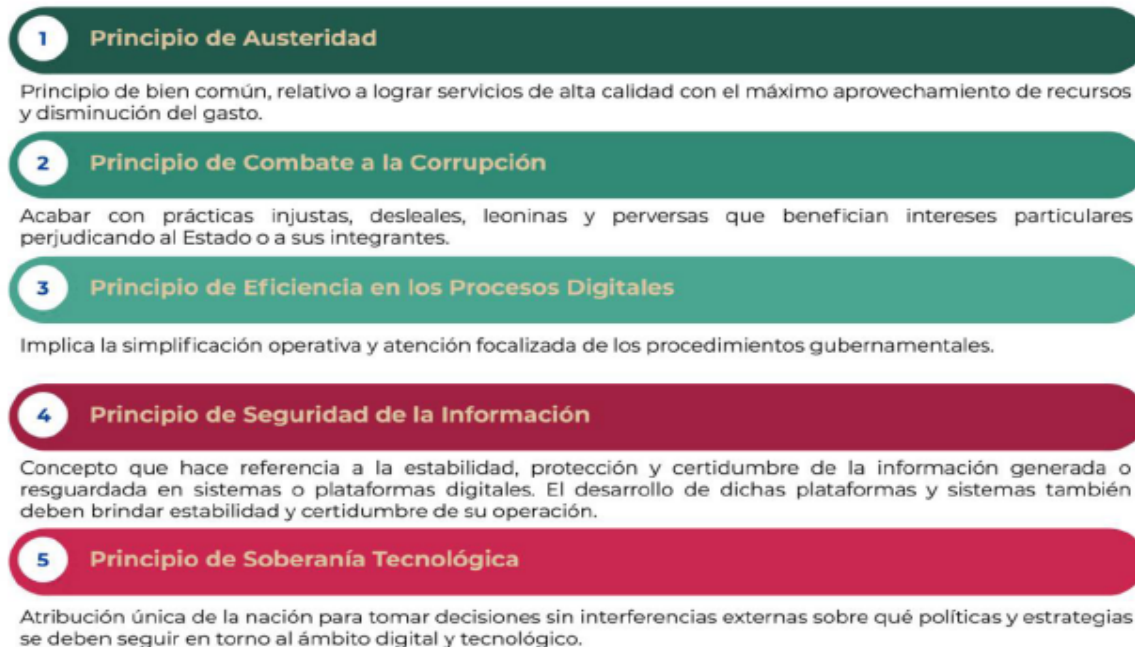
1 Principio de Austeridad

Principio de bien común, relativo a lograr servicios de alta calidad con el máximo aprovechamiento de recursos y disminución del gasto.

2 Principio de Combate a la Corrupción

Acabar con prácticas injustas, desleales, leoninas y perversas que benefician intereses particulares perjudicando al Estado o a sus integrantes.

3 Principio de Eficiencia en los Procesos Digitales

Implica la simplificación operativa y atención focalizada de los procedimientos gubernamentales.

4 Principio de Seguridad de la Información

Concepto que hace referencia a la estabilidad, protección y certidumbre de la información generada o resguardada en sistemas o plataformas digitales. El desarrollo de dichas plataformas y sistemas también deben brindar estabilidad y certidumbre de su operación.

5 Principio de Soberanía Tecnológica

Atribución única de la nación para tomar decisiones sin interferencias externas sobre qué políticas y estrategias se deben seguir en torno al ámbito digital y tecnológico.